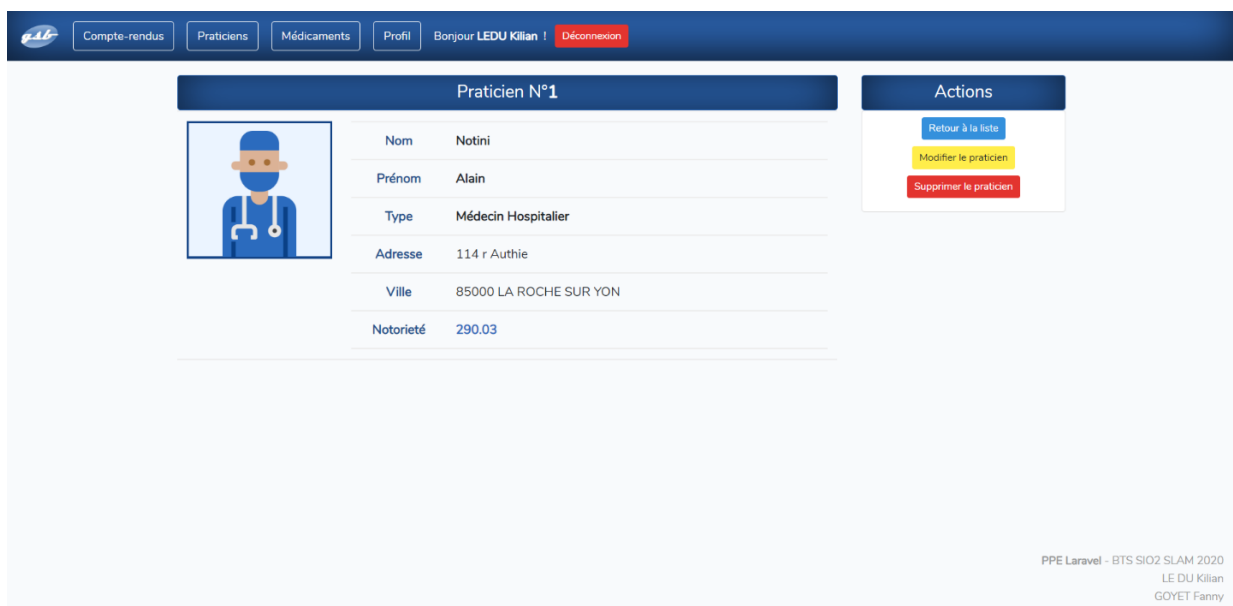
gsb Compte-rendus Praticiens Médicaments Profil Bonjour LEDU Kilian ! Déconnexion

Praticien N°1

| Nom | Notini |
|---|---|
| Prénom | Alain |
| Type | Médecin Hospitalier |
| Adresse | 114 r Authie |
| Ville | 85000 LA ROCHE SUR YON |
| Notoriété | 290.03 |

Actions

Retour à la liste

Modifier le praticien

Supprimer le praticien

PPE Laravel - BTS SIO2 SLAM 2020
LE DU Kilian
GOYET Fanny